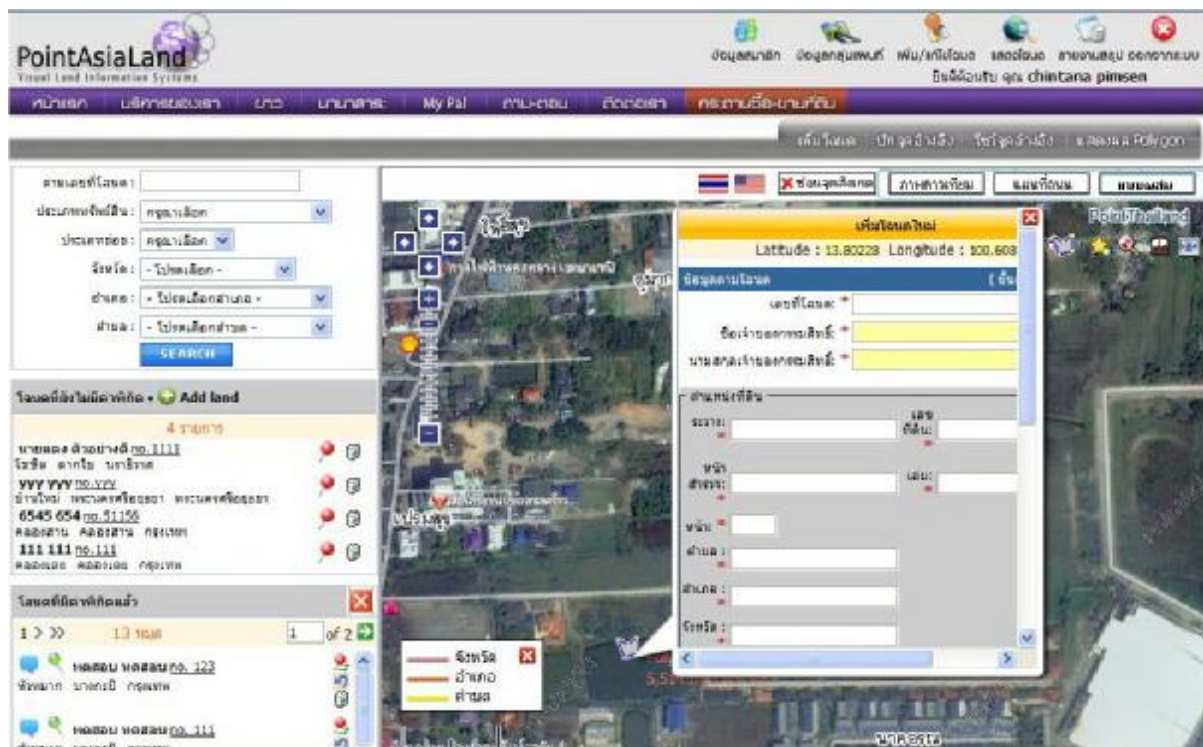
PointAsiaLand
Visual Land Information Systems

ข้อมูลสมาชิก ข้อมูลกลุ่มเพจที่ เพิ่ม/แก้ไขโฉนด แสดงโฉนด รายงานสรุป ออกจากระบบ
ยินดีต้อนรับ คุณ chintana pimsen

หน้าแรก บริการของเรา ข่าว บทความ My Pal ถาม-ตอบ ติดต่อเรา กระดานซื้อ-ขายที่ดิน

เพิ่มโฉนด ปักจุดอ้างอิง ใช้จุดอ้างอิง แสดงผล Polygon

หมายเลขโฉนด :
ประเภททรัพย์สิน : กรุณาเลือก
ประเภทย่อย : กรุณาเลือก
จังหวัด : - โปรดเลือก -
อำเภอ : - โปรดเลือกอำเภอ -
ตำบล : - โปรดเลือกตำบล -
SEARCH

โฉนดที่ยังไม่มีตำแหน่ง • Add land
4 รายการ
นายทดลอง ตัวอย่างดี no. 1111
โรงชิด ตากใบ นราธิวาส
yyy yyy no. yyy
บ้านใหม่ พระนครศรีอยุธยา พระนครศรีอยุธยา
6545 654 no. 51156
คลองสาน คลองสาน กรุงเทพ
111 111 no. 111
คลองเตย คลองเตย กรุงเทพ

โฉนดที่มีตำแหน่งแล้ว
1 > >> 13 รายการ 1 of 2
ทดสอบ ทดสอบ no. 123
ท้ายบาก นาทวี กรุงเทพ
ทดสอบ ทดสอบ no. 111

ซ่อนจุดเลือกตก ภาพดาวเทียม แผนที่ถนน แบบผสม
PointThailand

เพิ่มโฉนดใหม่
Latitude : 13.80228 Longitude : 100.608
ข้อมูลตามโฉนด
เลขที่โฉนด *
ชื่อเจ้าของกรรมสิทธิ์ *
นามสกุลเจ้าของกรรมสิทธิ์ *
ตำแหน่งที่ดิน
ระวาง *
เลขที่ดิน
หน้าสำรวจ *
เล่ม
หน้า *
ตำบล *
อำเภอ *
จังหวัด *

จังหวัด
อำเภอ
ตำบล